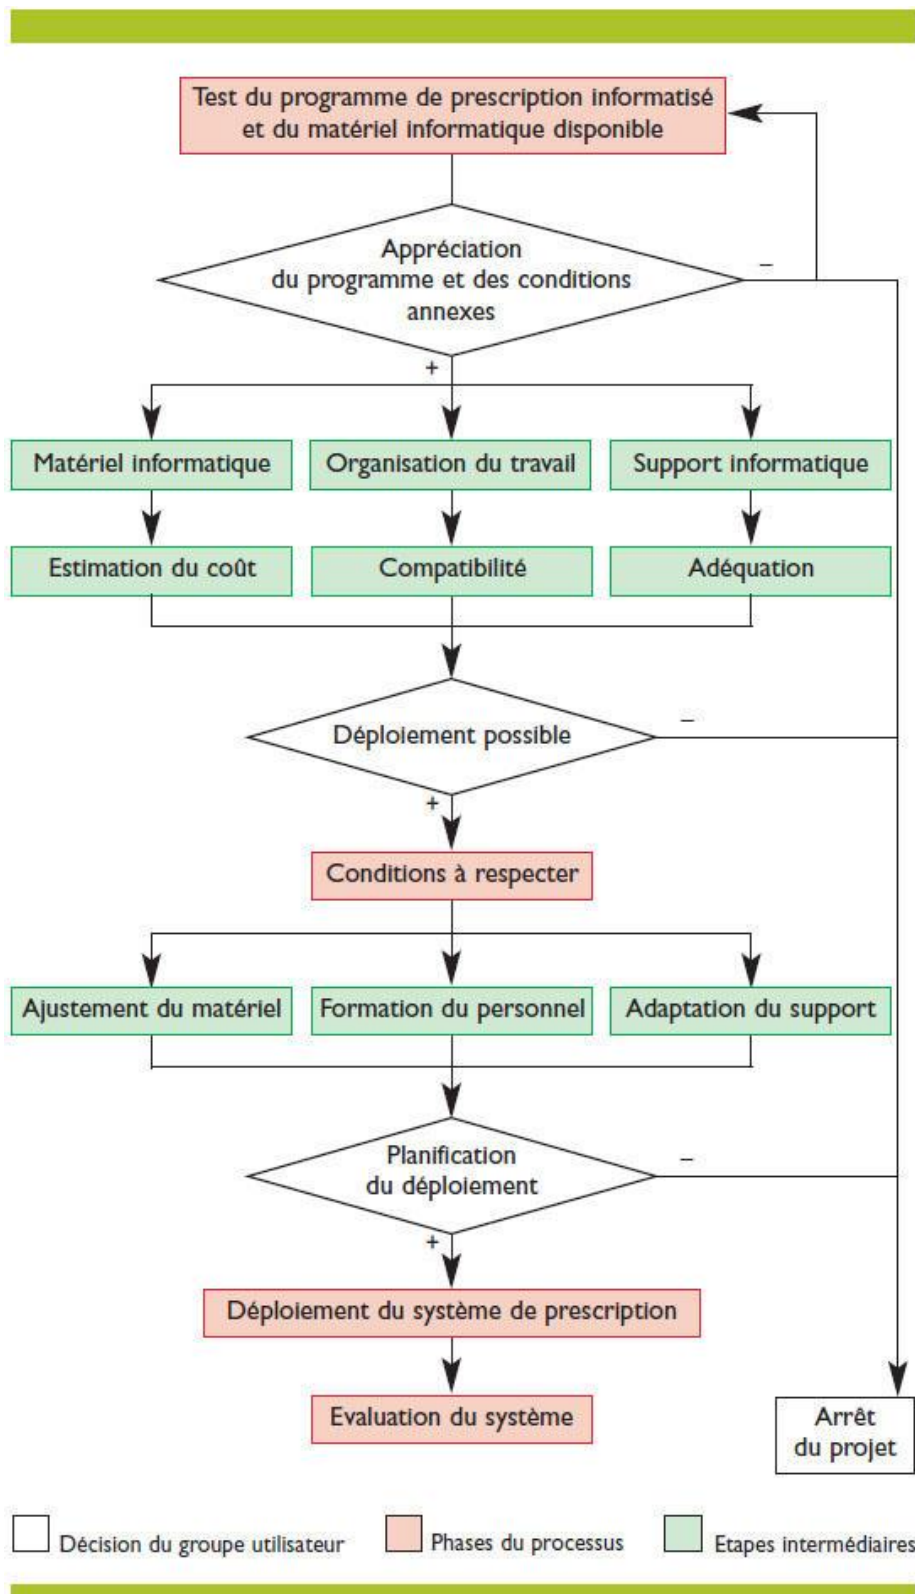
Test du programme de prescription informatisé et du matériel informatique disponible

Appréciation du programme et des conditions annexes

–

+

Matériel informatique

Organisation du travail

Support informatique

Estimation du coût

Compatibilité

Adéquation

Déploiement possible

–

+

Conditions à respecter

Ajustement du matériel

Formation du personnel

Adaptation du support

Planification du déploiement

–

+

Déploiement du système de prescription

Evaluation du système

Arrêt du projet

Décision du groupe utilisateur

Phases du processus

Etapes intermédiaires